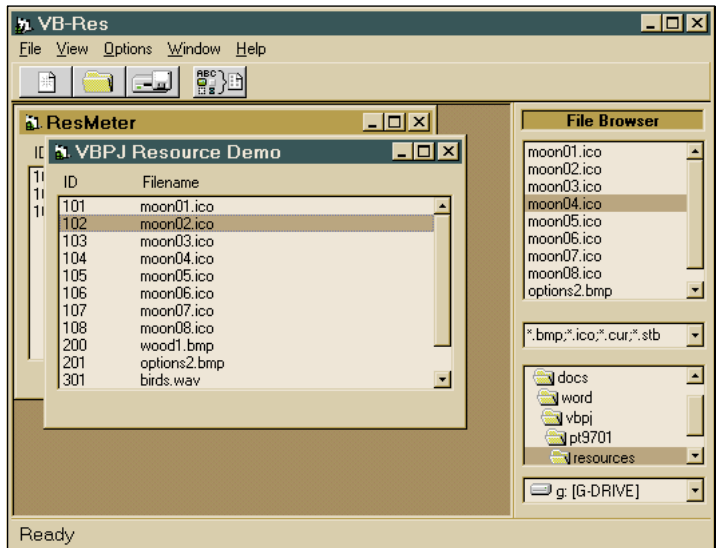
VB-Res

File View Options Window Help

ResMeter

VBPJ Resource Demo

| ID | Filename |
|---|---|
| 101 | moon01.ico |
| 102 | moon02.ico |
| 103 | moon03.ico |
| 104 | moon04.ico |
| 105 | moon05.ico |
| 106 | moon06.ico |
| 107 | moon07.ico |
| 108 | moon08.ico |
| 200 | wood1.bmp |
| 201 | options2.bmp |
| 301 | birds.wav |

File Browser

moon01.ico
moon02.ico
moon03.ico
moon04.ico
moon05.ico
moon06.ico
moon07.ico
moon08.ico
options2.bmp

*.bmp;*.ico;*.cur;*.stb

docs
word
vbpj
pt9701
resources

g: [G-DRIVE]

Ready